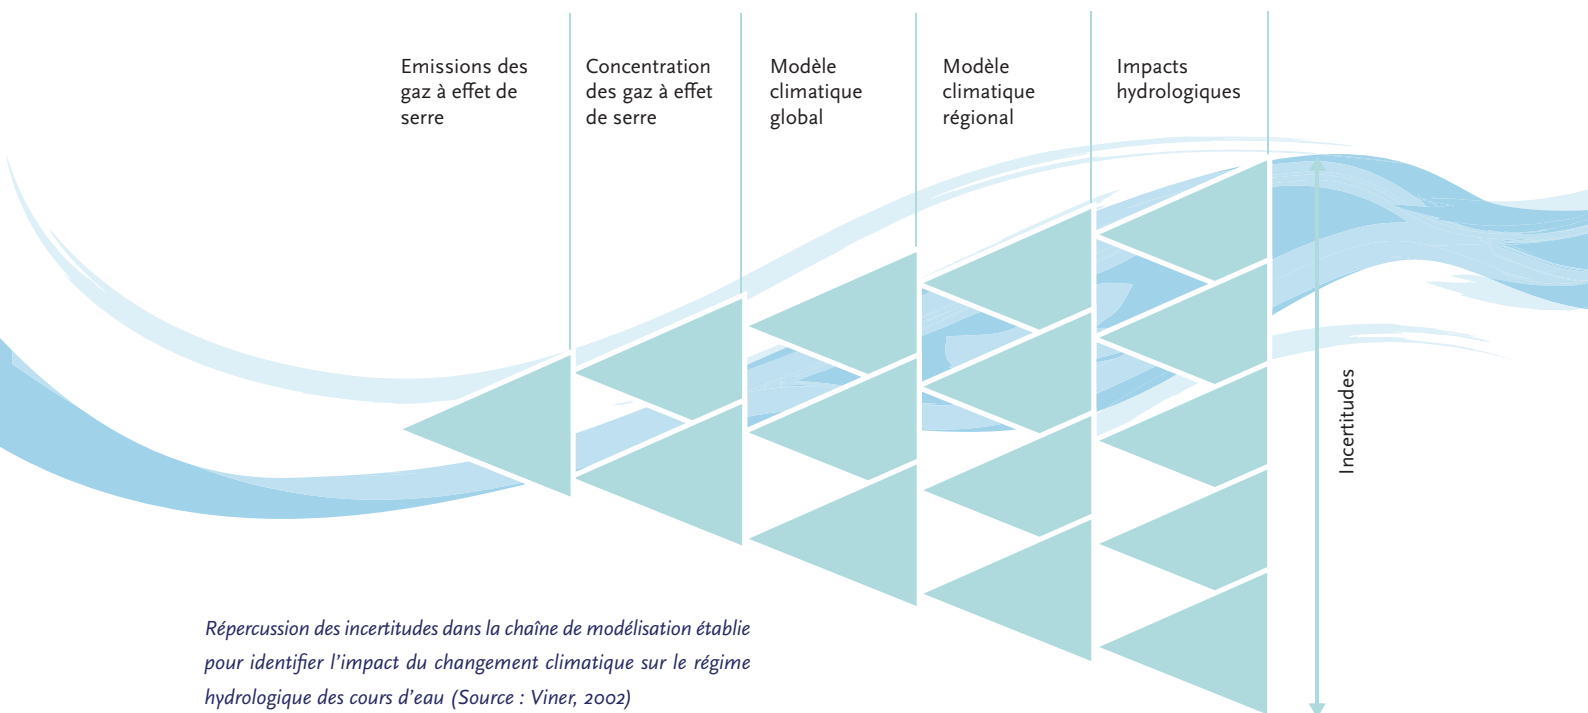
Emissions des gaz à effet de serre

Concentration des gaz à effet de serre

Modèle climatique global

Modèle climatique régional

Impacts hydrologiques

Incertitudes

Répercussion des incertitudes dans la chaîne de modélisation établie pour identifier l'impact du changement climatique sur le régime hydrologique des cours d'eau (Source : Viner, 2002)